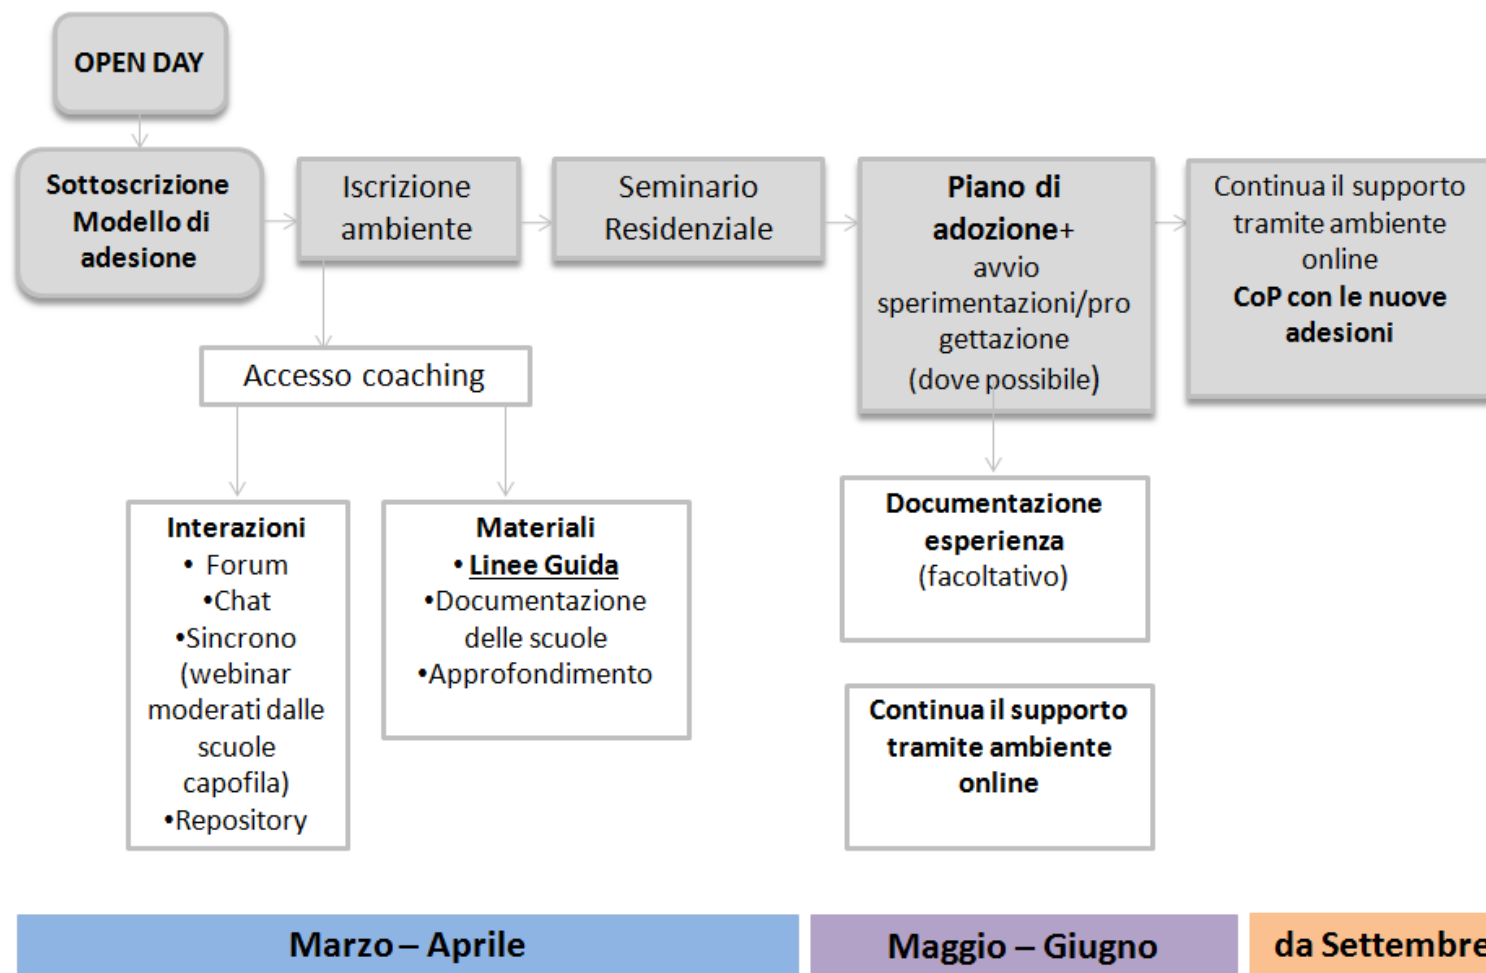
OPEN DAY

Sottoscrizione Modello di adesione

Iscrizione ambiente

Seminario Residenziale

Piano di adozione+ avvio sperimentazioni/progettazione (dove possibile)

Continua il supporto tramite ambiente online
CoP con le nuove adesioni

Accesso coaching

Interazioni
• Forum
•Chat
•Sincrono (webinar moderati dalle scuole capofila)
•Repository

Materiali
• Linee Guida
•Documentazione delle scuole
•Approfondimento

Documentazione esperienza
(facoltativo)

Continua il supporto tramite ambiente online

Marzo – Aprile

Maggio – Giugno

da Settembre